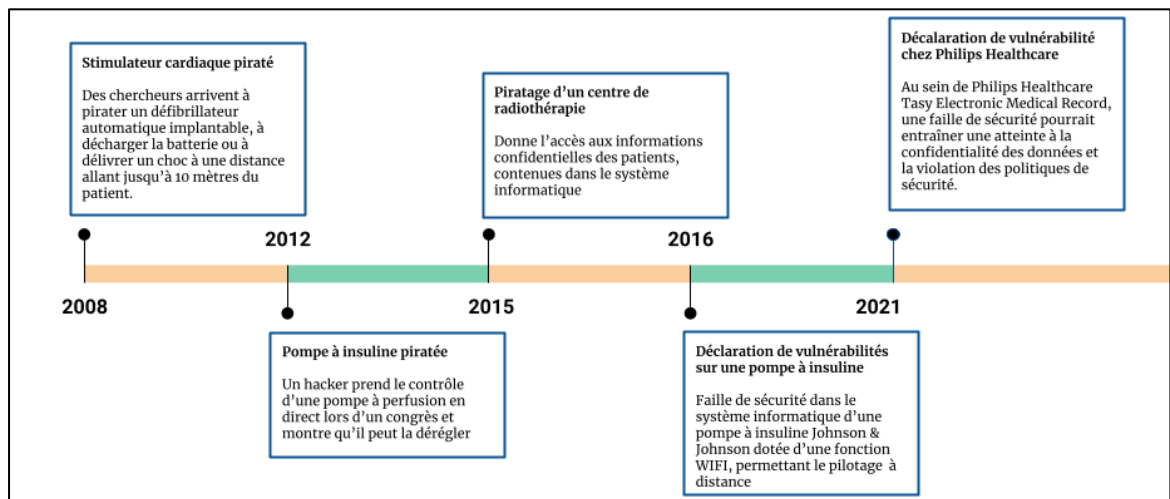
Stimulateur cardiaque piraté

Des chercheurs arrivent à pirater un défibrillateur automatique implantable, à décharger la batterie ou à délivrer un choc à une distance allant jusqu'à 10 mètres du patient.

Piratage d'un centre de radiothérapie

Donne l'accès aux informations confidentielles des patients, contenues dans le système informatique

Décalaration de vulnérabilité chez Philips Healthcare

Au sein de Philips Healthcare Tasy Electronic Medical Record, une faille de sécurité pourrait entraîner une atteinte à la confidentialité des données et la violation des politiques de sécurité.

2012

2016

2008

2015

2021

Pompe à insuline piratée

Un hacker prend le contrôle d'une pompe à perfusion en direct lors d'un congrès et montre qu'il peut la dérégler

Déclaration de vulnérabilités sur une pompe à insuline

Faille de sécurité dans le système informatique d'une pompe à insuline Johnson & Johnson dotée d'une fonction WIFI, permettant le pilotage à distance